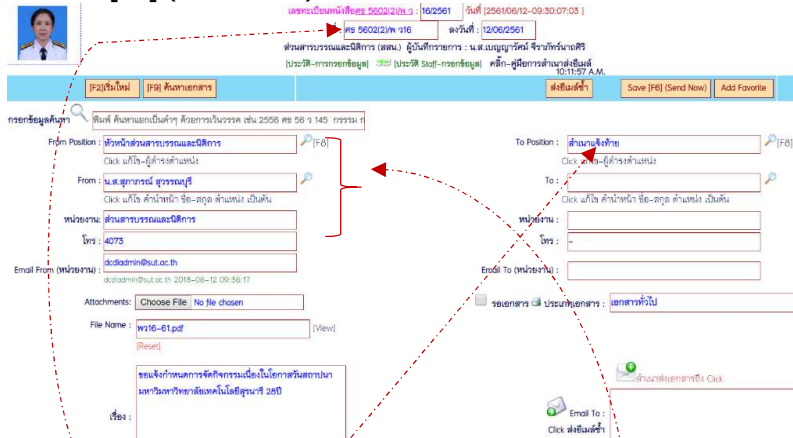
เลขทะเบียนหนังสือศธ 5602(2)/พ.ว : 16/2561 วันที่ [2561/06/12--09:30:07:03 ]

ศธ 5602(2)/พ ว16 ลงวันที่ : 12/06/2561

ส่วนสารบรรณและนิติการ (สสน.) ผู้บันทึกรายการ : น.ส.เบญญารัตน์ จิรบรัตน์นาดศิริ

[ประวัติ-การกรอกข้อมูล] [ประวัติ Staff-กรอกข้อมูล] คลิก-คู่มือการส่งหนังสือ 10:11:57 A.M.

[F2] เริ่มใหม่ [F9] ค้นหาเอกสาร ส่งอีเมล์ซ้ำ Save [F6] (Send Now) Add Favorite

กรอกข้อมูลค้นหา พิมพ์ ค้นหาแยกเป็นคำๆ ด้วยการเว้นวรรค เช่น 2556 ศธ 56 ว 145 กรรมฯ ท

From Position : หัวหน้าส่วนสารบรรณและนิติการ [F8]
Click แก้ไข-ผู้ดำรงตำแหน่ง

From : น.ส.สุภาภรณ์ สุวรรณบุรี
Click แก้ไข คำนำหน้า ชื่อ-สกุล ตำแหน่ง เป็นต้น

หน่วยงาน : ส่วนสารบรรณและนิติการ

โทร : 4073

Email From (หน่วยงาน) : dcdiadmin@sut.ac.th
dcdiadmin@sut.ac.th 2018-06-12 09:36:17

Attachments: Choose File No file chosen

File Name : ws16-61.pdf [View]
[Reset]

เรื่อง : ขอแจ้งกำหนดการจัดกิจกรรมเนื่องในโอกาสวันสถาปนามหาวิทยาลัยเทคโนโลยีสุรนารี 28ปี

To Position : สำเนาแจ้งท้าย [F8]
Click แก้ไข-ผู้ดำรงตำแหน่ง

To :
Click แก้ไข คำนำหน้า ชื่อ-สกุล ตำแหน่ง เป็นต้น

หน่วยงาน :

โทร : -

Email To (หน่วยงาน) :

รอเอกสาร ประเภทเอกสาร : เอกสารทั่วไป

สำเนาส่งเอกสารถึง Click

Email To :
Click ส่งอีเมล์ซ้ำ